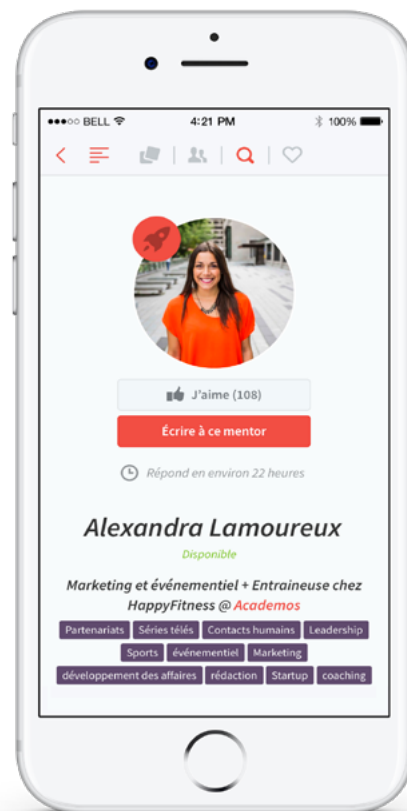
●●●○○ BELL
4:21 PM
100%

J'aime (108)

Écrire à ce mentor

Répond en environ 22 heures

Alexandra Lamoureux

Disponible

Marketing et événementiel + Entraineuse chez HappyFitness @ Academos

Partenariats | Séries télés | Contacts humains | Leadership | Sports | événementiel | Marketing | développement des affaires | rédaction | Startup | coaching